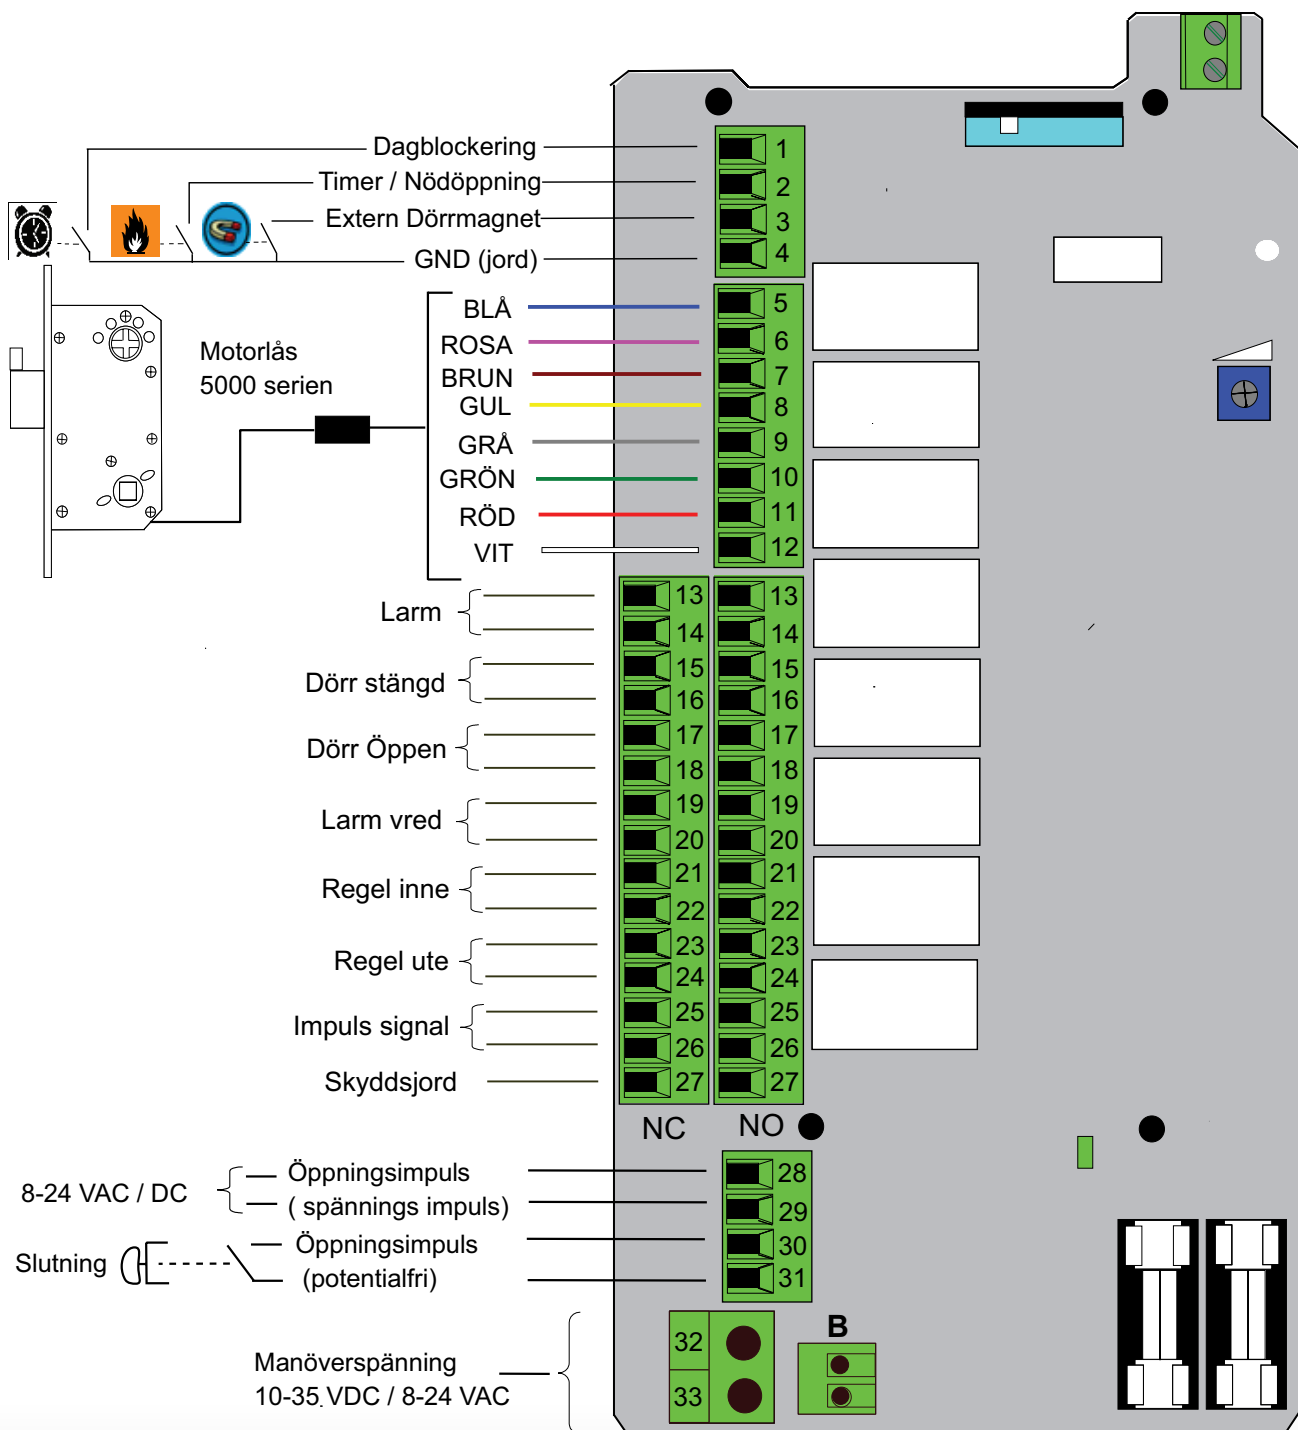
Dagblockering
Timer / Nödöppning
Extern Dörrmagnet
GND (jord)

Motorlås
5000 serien

BLÅ
ROSA
BRUN
GUL
GRÅ
GRÖN
RÖD
VIT

1
2
3
4
5
6
7
8
9
10
11
12

Larm
Dörr stängd
Dörr Öppen
Larm vred
Regel inne
Regel ute
Impuls signal
Skyddsjord

| 13 | 13 |
|---|---|
| 14 | 14 |
| 15 | 15 |
| 16 | 16 |
| 17 | 17 |
| 18 | 18 |
| 19 | 19 |
| 20 | 20 |
| 21 | 21 |
| 22 | 22 |
| 23 | 23 |
| 24 | 24 |
| 25 | 25 |
| 26 | 26 |
| 27 | 27 |

NC
NO

8-24 VAC / DC
Öppningsimpuls
( spännings impuls)
Slutning
Öppningsimpuls
(potentialfri)

28
29
30
31

Manöverspänning
10-35 VDC / 8-24 VAC

32
33

B